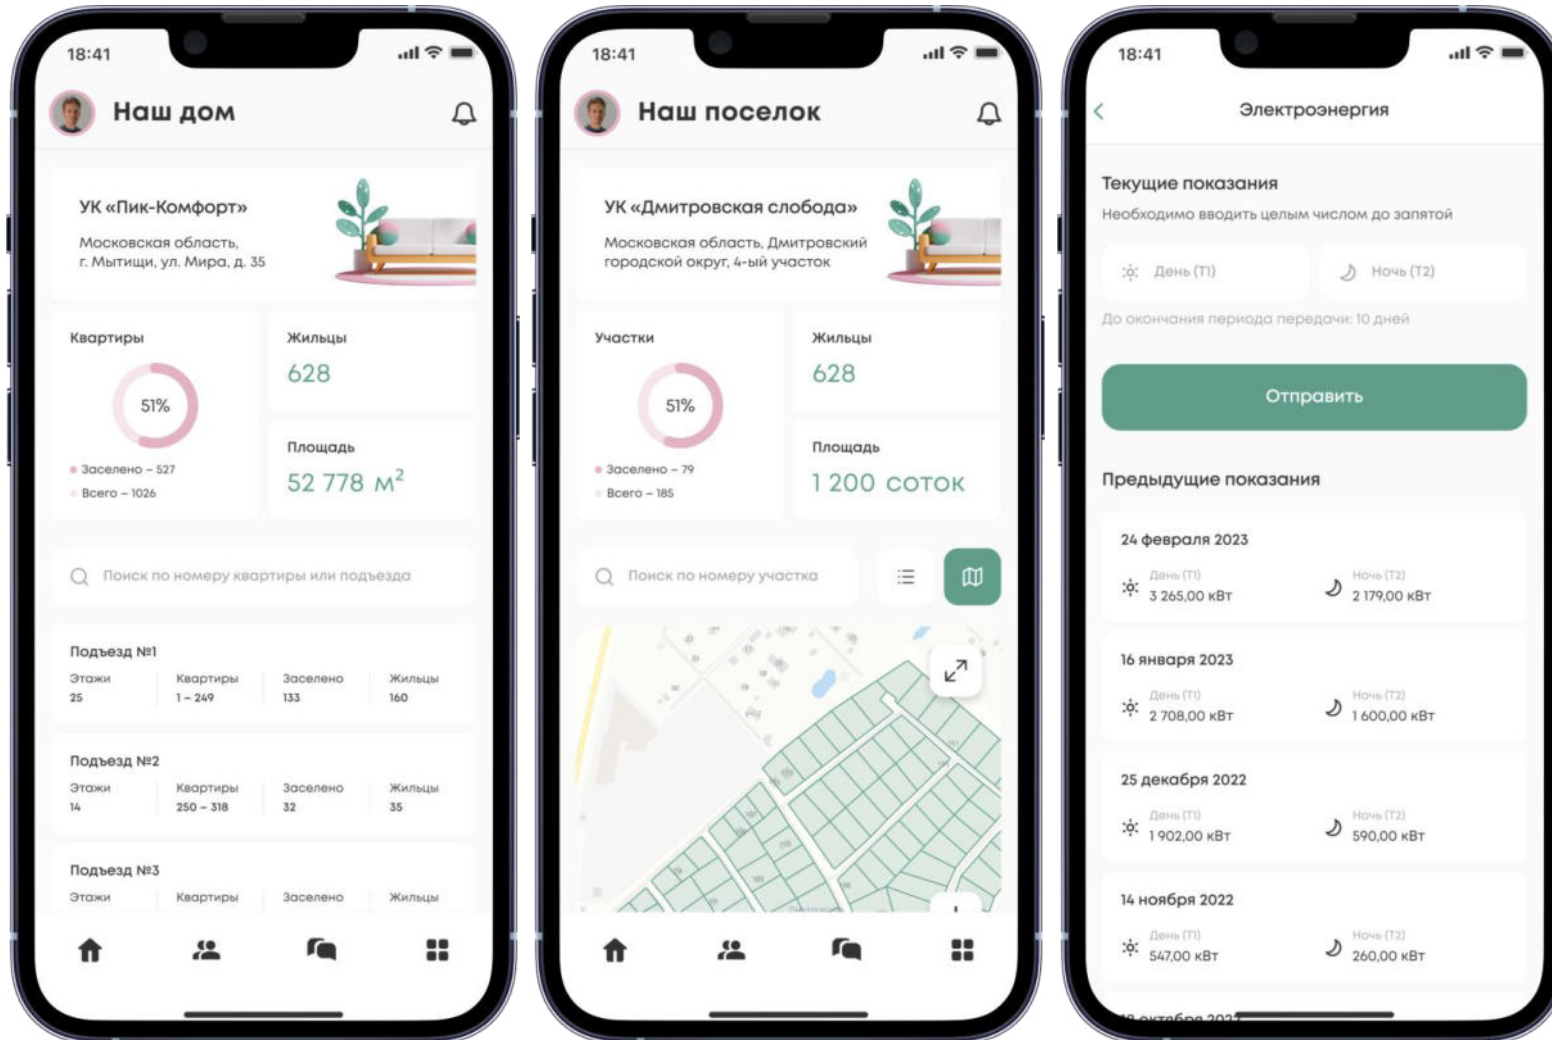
18:41

Наш дом

УК «Пик-Комфорт»

Московская область, г. Мытищи, ул. Мира, д. 35

Квартиры

51%

Заселено – 527

Всего – 1026

Жильцы

628

Площадь

52 778 м$^2$

Поиск по номеру квартиры или подъезда

Подъезд №1

| Этажи | Квартиры | Заселено | Жильцы |
|---|---|---|---|
| 25 | 1 – 249 | 133 | 160 |

Подъезд №2

| Этажи | Квартиры | Заселено | Жильцы |
|---|---|---|---|
| 14 | 250 – 318 | 32 | 35 |

Подъезд №3

| Этажи | Квартиры | Заселено | Жильцы |
|---|---|---|---|

18:41

Наш поселок

УК «Дмитровская слобода»

Московская область, Дмитровский городской округ, 4-ый участок

Участки

51%

Заселено – 79

Всего – 185

Жильцы

628

Площадь

1 200 соток

Поиск по номеру участка

18:41

Электроэнергия

Текущие показания

Необходимо вводить целым числом до запятой

День (T1)

Ночь (T2)

До окончания периода передачи: 10 дней

Отправить

Предыдущие показания

24 февраля 2023

День (T1) 3 265,00 кВт

Ночь (T2) 2 179,00 кВт

16 января 2023

День (T1) 2 708,00 кВт

Ночь (T2) 1 600,00 кВт

25 декабря 2022

День (T1) 1 902,00 кВт

Ночь (T2) 590,00 кВт

14 ноября 2022

День (T1) 547,00 кВт

Ночь (T2) 260,00 кВт

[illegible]